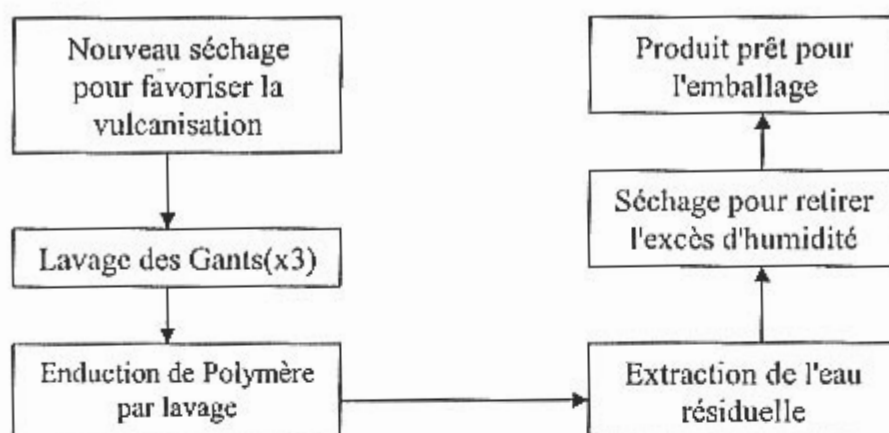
Nouveau séchage pour favoriser la vulcanisation

Lavage des Gants(x3)

Enduction de Polymère par lavage

Extraction de l'eau résiduelle

Séchage pour retirer l'excès d'humidité

Produit prêt pour l'emballage